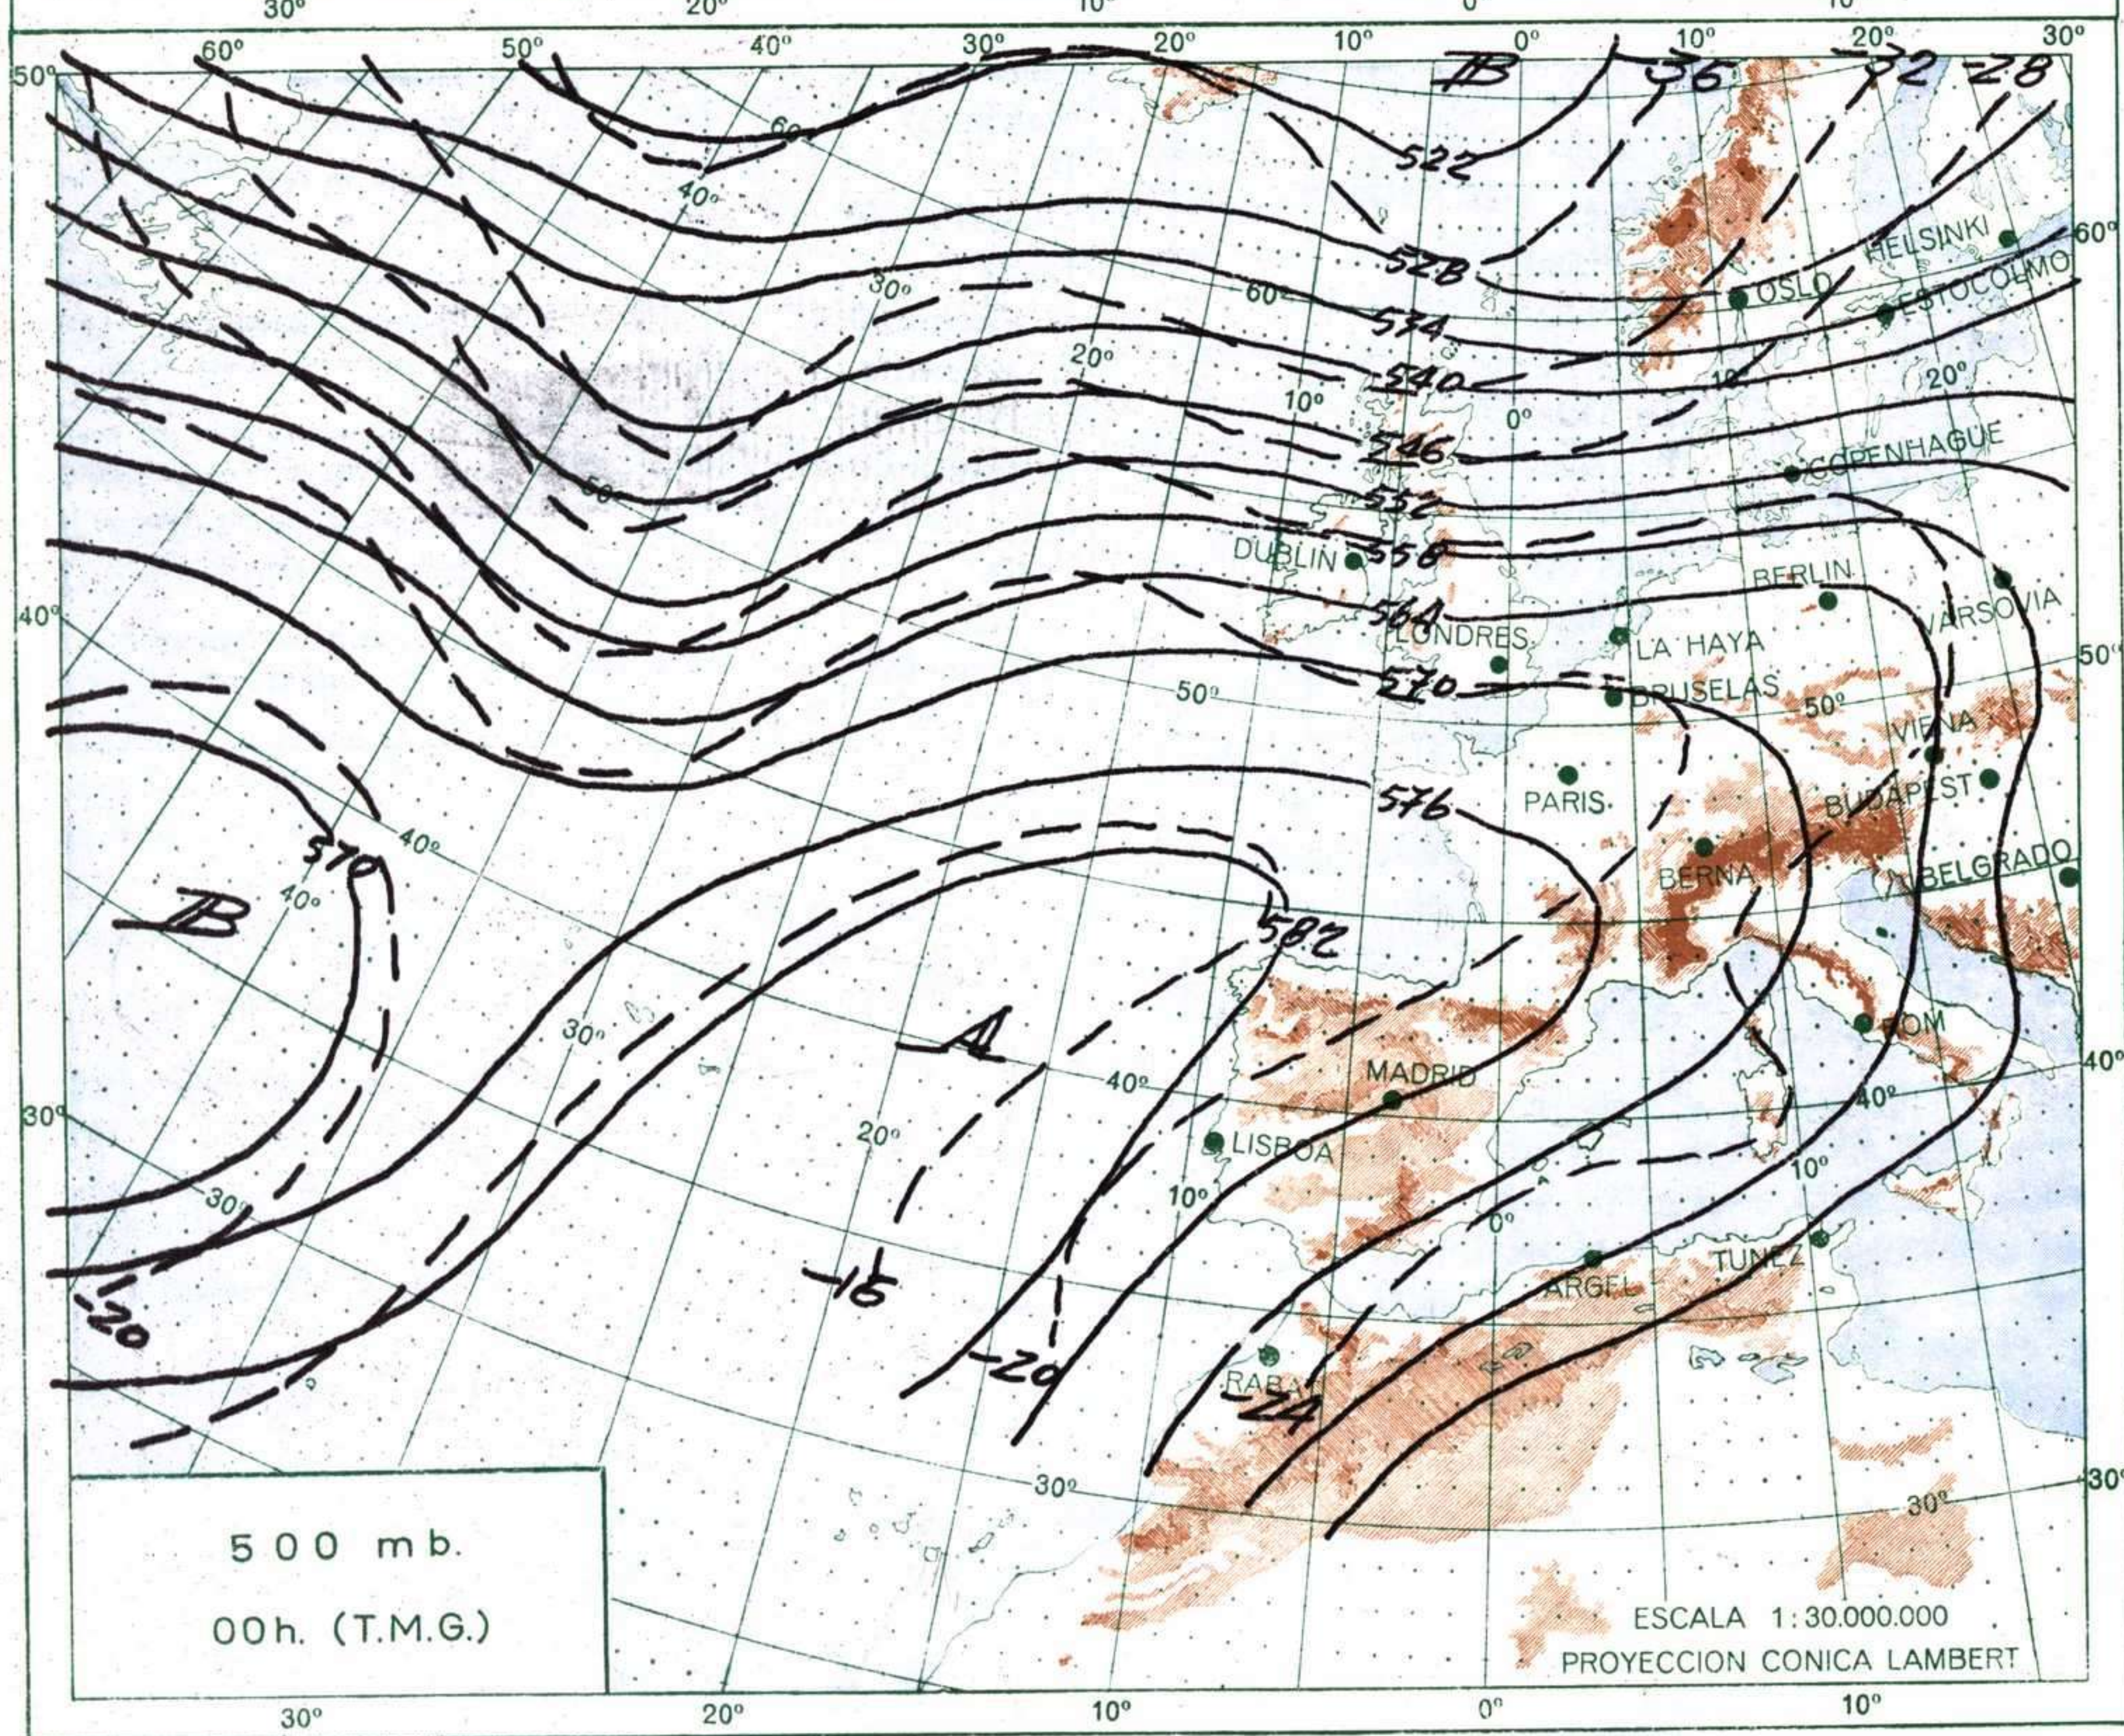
30° 20° 10° 0° 10°

60° 50° 40° 30° 20° 10° 0° 10° 20° 30°

50°

B -36 -32 -28

60°

522

40°

528

HELSINKI 60°

OSLO ESTOCOLMO

30°

60°

534

20°

540

10° 20°

10° 0°

546

COPENHAGUE

50°

552

DUBLIN 558

BERLIN

40°

564

VARSOVIA

LONDRES LA HAYA

50°

570

BRUSELAS

50° 50°

VIENA

PARIS

576

BUDAPEST

40°

570

BERNA

BELGRADO

B

40°

582

30°

A

ROM

40°

40°

MADRID

40°

30°

20°

LISBOA

10°

30°

10°

0°

ARGEL

TUNEZ

-16

-20

-20

RABAT

-24

30°

30°

30°

500 mb.

00h. (T.M.G.)

ESCALA 1: 30.000.000

PROYECCION CONICA LAMBERT

30° 20° 10° 0° 10°